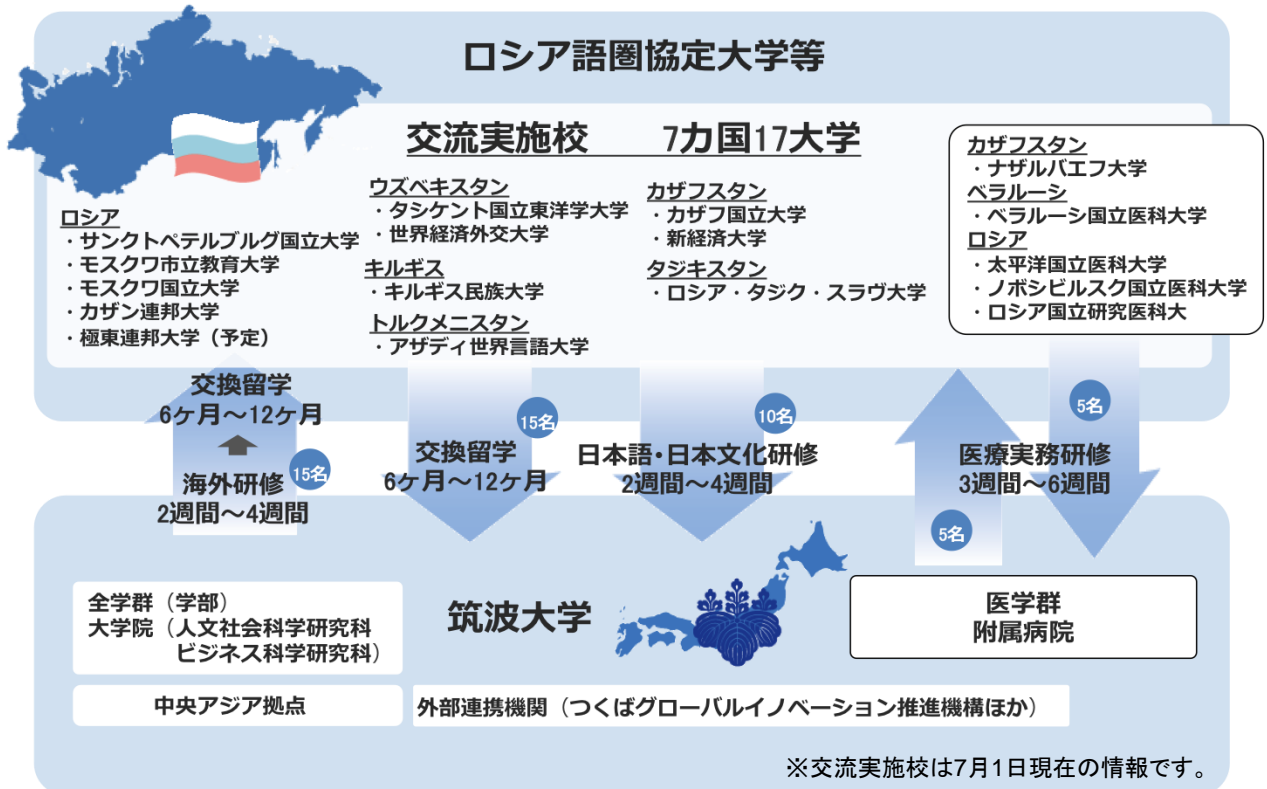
ロシア語圏協定大学等

交流実施校　7カ国17大学

ロシア
・サンクトペテルブルグ国立大学
・モスクワ市立教育大学
・モスクワ国立大学
・カザン連邦大学
・極東連邦大学（予定）

ウズベキスタン
・タシケント国立東洋学大学
・世界経済外交大学
キルギス
・キルギス民族大学
トルクメニスタン
・アザディ世界言語大学

カザフスタン
・カザフ国立大学
・新経済大学
タジキスタン
・ロシア・タジク・スラヴ大学

カザフスタン
・ナザルバエフ大学
ベラルーシ
・ベラルーシ国立医科大学
ロシア
・太平洋国立医科大学
・ノボシビルスク国立医科大学
・ロシア国立研究医科大

交換留学
6ケ月～12ケ月

海外研修
2週間～4週間
15名

15名
交換留学
6ケ月～12ケ月

10名
日本語・日本文化研修
2週間～4週間

5名
医療実務研修
3週間～6週間
5名

全学群（学部）
大学院（人文社会科学研究科
ビジネス科学研究科）

筑波大学

医学群
附属病院

中央アジア拠点

外部連携機関（つくばグローバルイノベーション推進機構ほか）

※交流実施校は7月1日現在の情報です。